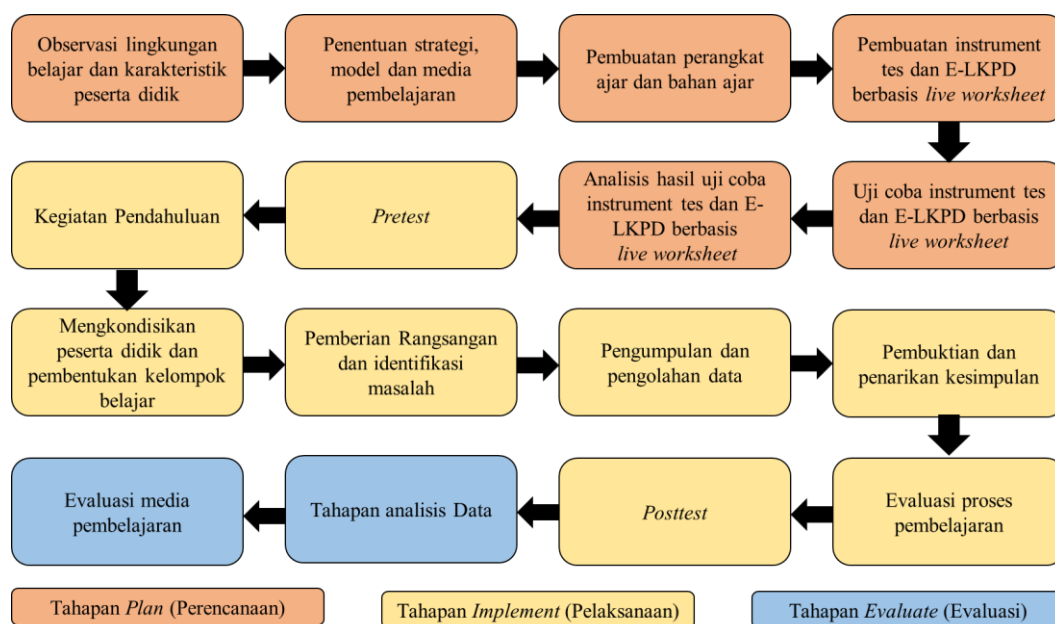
Observasi lingkungan belajar dan karakteristik peserta didik

Penentuan strategi, model dan media pembelajaran

Pembuatan perangkat ajar dan bahan ajar

Pembuatan instrument tes dan E-LKPD berbasis *live worksheet*

Uji coba instrument tes dan E-LKPD berbasis *live worksheet*

Analisis hasil uji coba instrument tes dan E-LKPD berbasis *live worksheet*

*Pretest*

Kegiatan Pendahuluan

Mengkondisikan peserta didik dan pembentukan kelompok belajar

Pemberian Rangsangan dan identifikasi masalah

Pengumpulan dan pengolahan data

Pembuktian dan penarikan kesimpulan

Evaluasi proses pembelajaran

*Posttest*

Tahapan analisis Data

Evaluasi media pembelajaran

Tahapan *Plan* (Perencanaan)

Tahapan *Implement* (Pelaksanaan)

Tahapan *Evaluate* (Evaluasi)